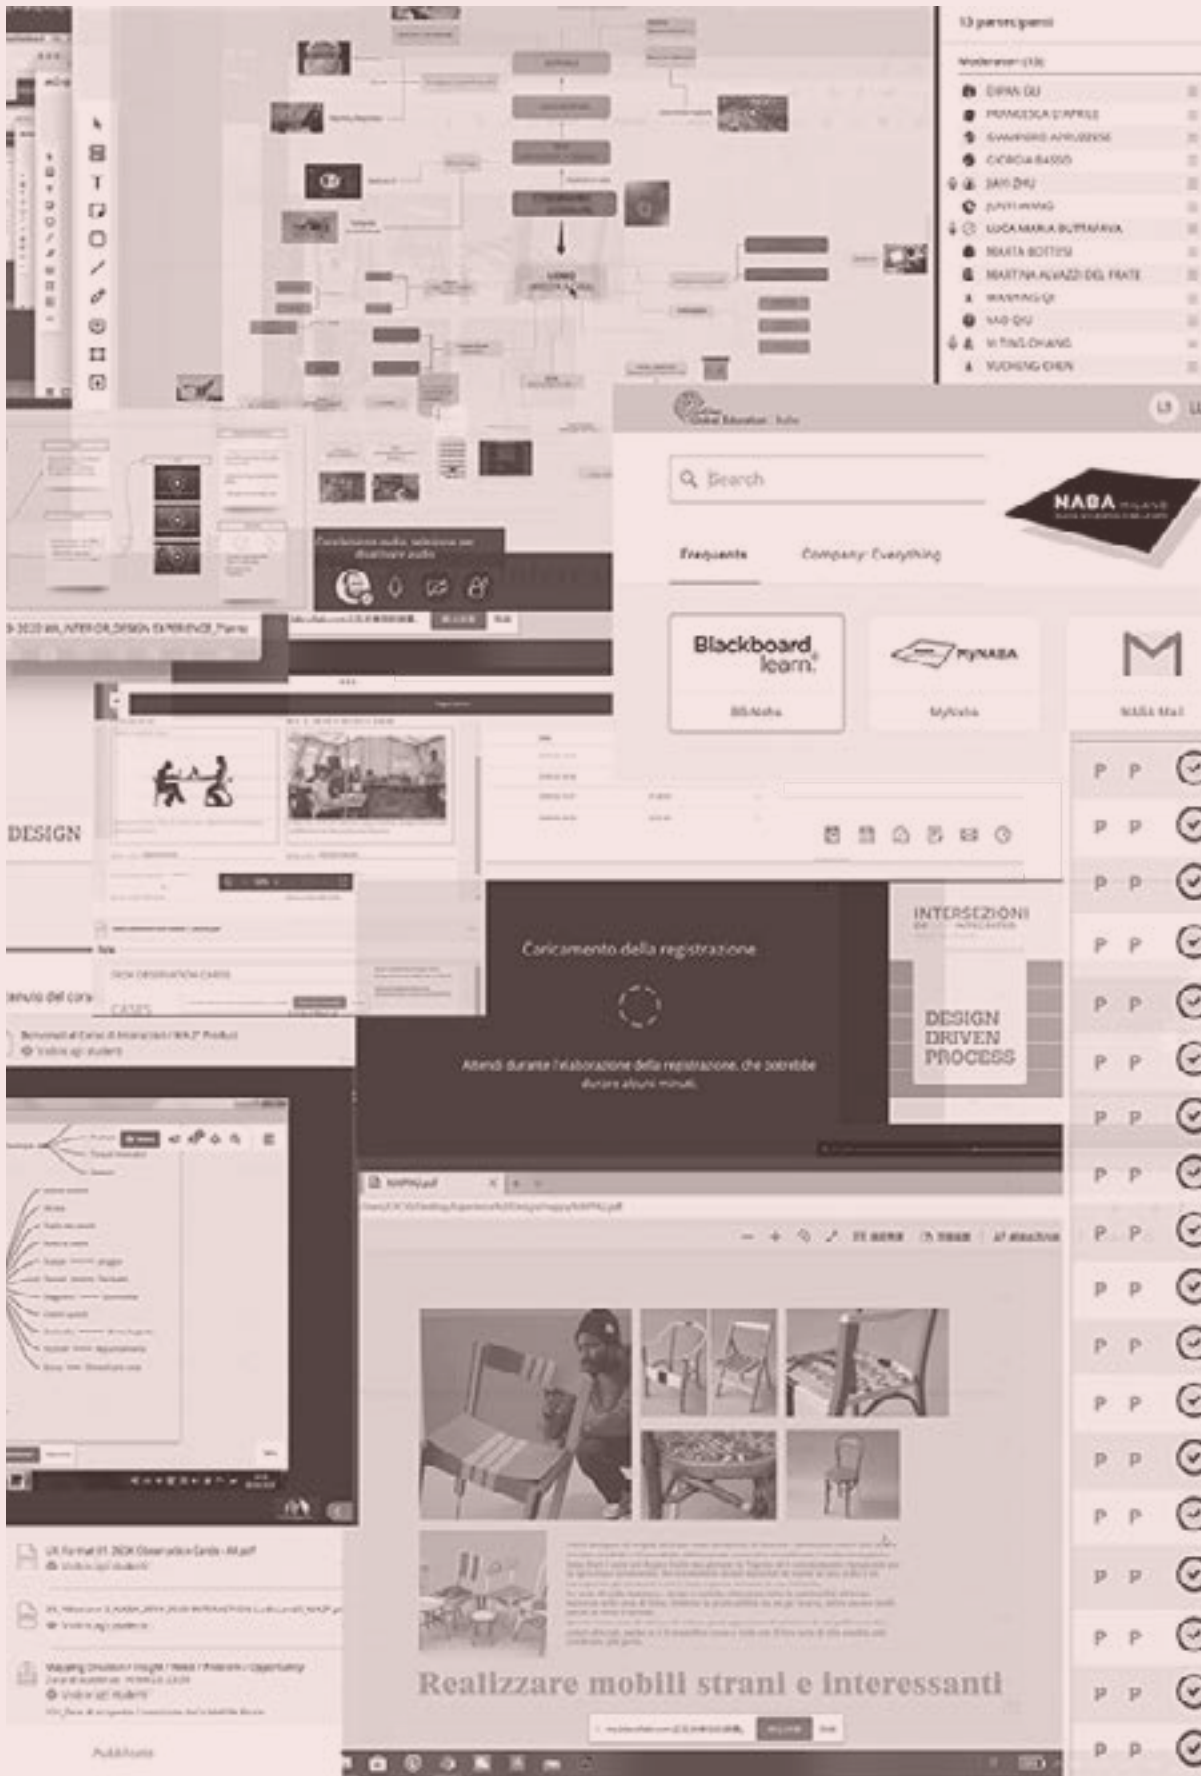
13 partecipanti

Moderatori (13)

DIPAN QU
FRANCESCA D'APRILE
GIAMPIERO APRUZZESE
GIORGIA BASSO
JIAYI ZHU
JUNYI WANG
LUCA MARIA BUFFAVAVA
MARTA BOTTISI
MARTINA AVAZZI DEL FRATE
WANNING QI
YAO QIU
YI TING CHANG
YUCHENG CHEN

Global Education | Italia

Search

NABA

Frequenti

Company: Everything

Blackboard learn

BB-Naba

MyNABA

MyNaba

NABA Mail

Condivisione audio: seleziona per disattivare audio

2020 IAN_INTERIOR DESIGN EXPERIENCE_Planning

DESIGN

tenuto del corso

Benvenuti al Corso di Interaction / NEX Product

Visibile agli studenti

CASES

Caricamento della registrazione

Attendi durante l'elaborazione della registrazione, che potrebbe durare alcuni minuti.

INTERSEZIONI

DESIGN DRIVEN PROCESS

NAPPA.pdf

Realizzare mobili strani e interessanti

UX Format 01 2024 Observation Cards - A4.pdf

Visibile agli studenti

Visibile agli studenti

Mapping Emotion / Insight / Need / Problem / Opportunity

Visibile agli studenti

Pubblicato

P P
P P
P P
P P
P P
P P
P P
P P
P P
P P
P P
P P
P P
P P
P P
P P
P P
P P